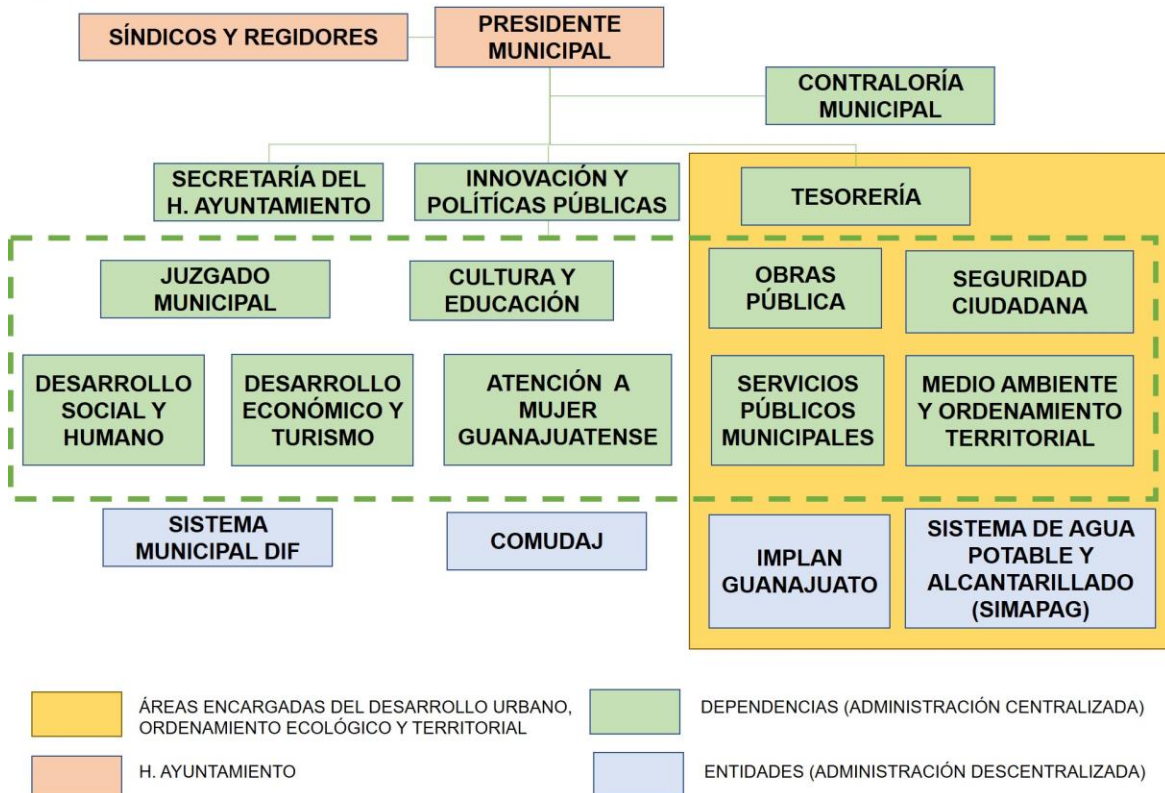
SÍNDICOS Y REGIDORES

PRESIDENTE MUNICIPAL

CONTRALORÍA MUNICIPAL

SECRETARÍA DEL H. AYUNTAMIENTO

INNOVACIÓN Y POLÍTICAS PÚBLICAS

TESORERÍA

JUZGADO MUNICIPAL

CULTURA Y EDUCACIÓN

OBRAS PÚBLICA

SEGURIDAD CIUDADANA

DESARROLLO SOCIAL Y HUMANO

DESARROLLO ECONÓMICO Y TURISMO

ATENCIÓN A MUJER GUANAJUATENSE

SERVICIOS PÚBLICOS MUNICIPALES

MEDIO AMBIENTE Y ORDENAMIENTO TERRITORIAL

SISTEMA MUNICIPAL DIF

COMUDAJ

IMPLAN GUANAJUATO

SISTEMA DE AGUA POTABLE Y ALCANTARILLADO (SIMAPAG)

ÁREAS ENCARGADAS DEL DESARROLLO URBANO, ORDENAMIENTO ECOLÓGICO Y TERRITORIAL

DEPENDENCIAS (ADMINISTRACIÓN CENTRALIZADA)

H. AYUNTAMIENTO

ENTIDADES (ADMINISTRACIÓN DESCENTRALIZADA)